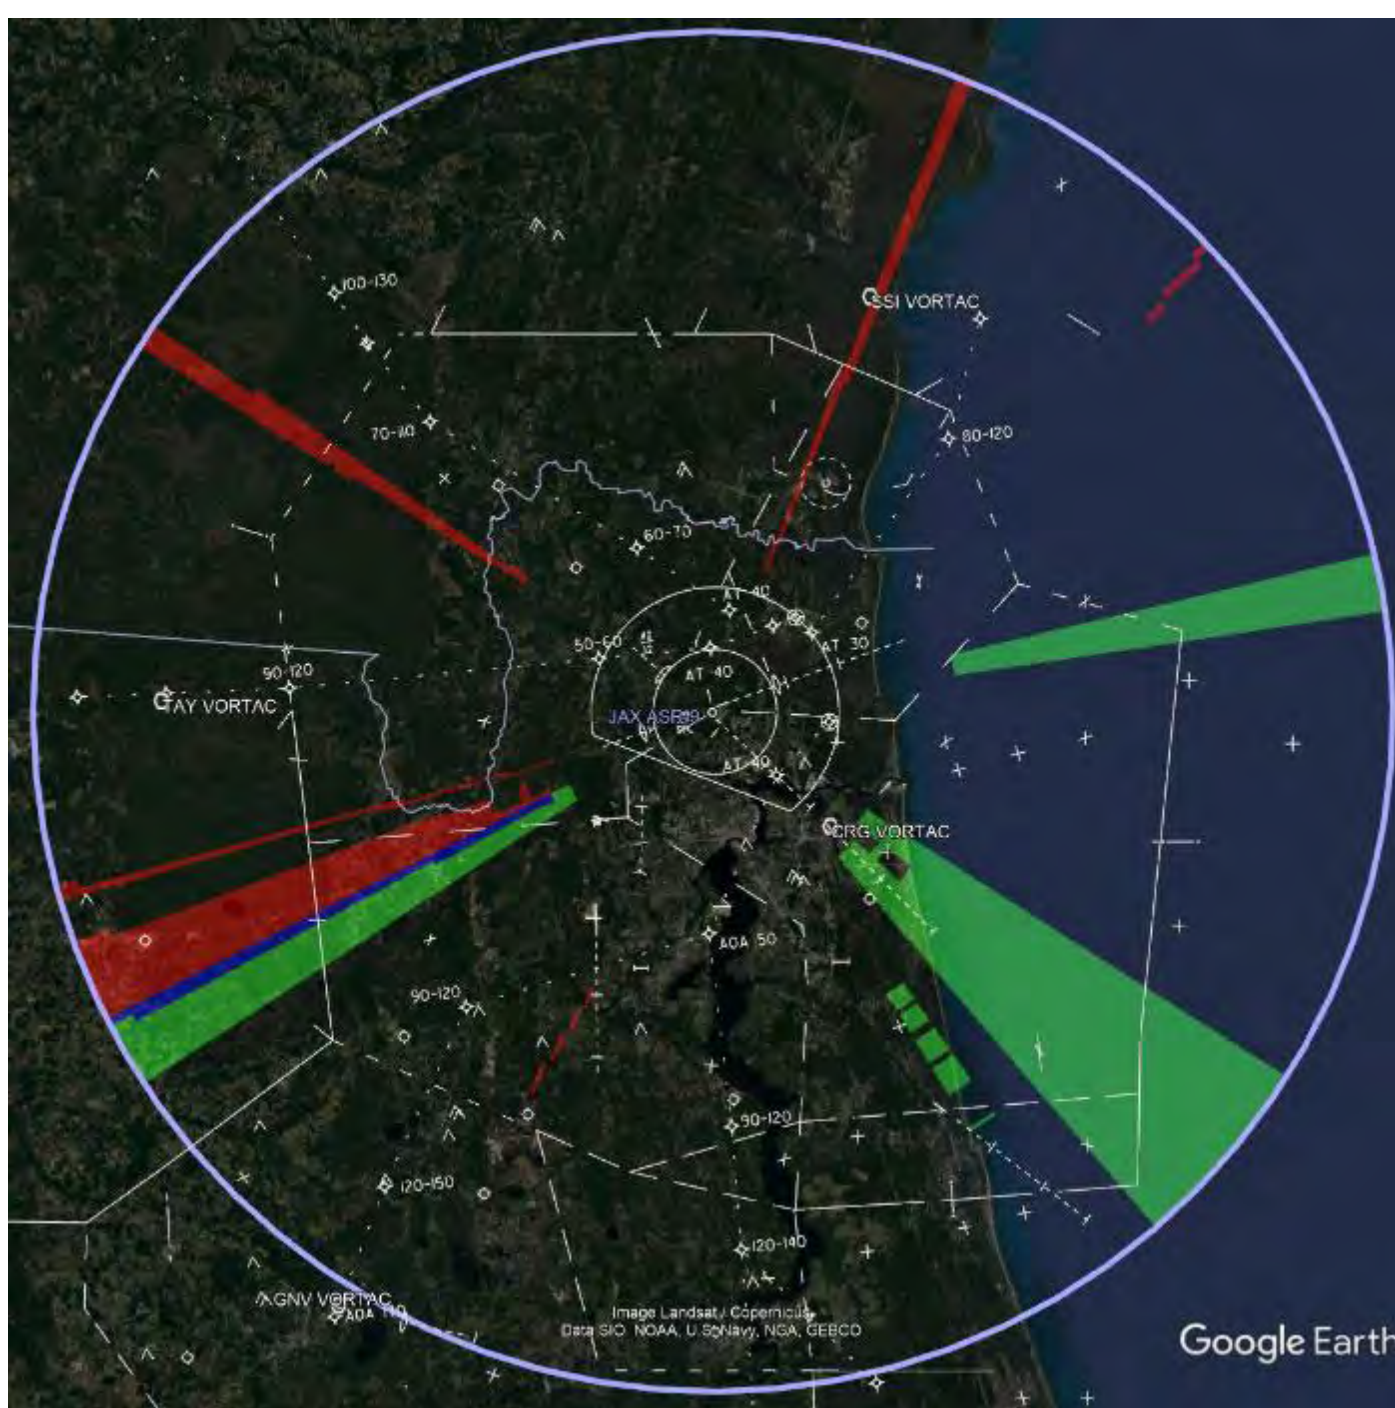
100-130

SSI VORTAC

70-110

80-120

60-70

AT 40

50-60

AT 30

AT 40

90-120

AY VORTAC

JAX ASR-9

AT 40

CRG VORTAC

ADA 50

90-120

90-120

120-150

120-140

GNV VORTAC

ADA 110

Image Landsat / Copernicus
Data SIO, NOAA, U.S. Navy, NGA, GEBCO

Google Earth